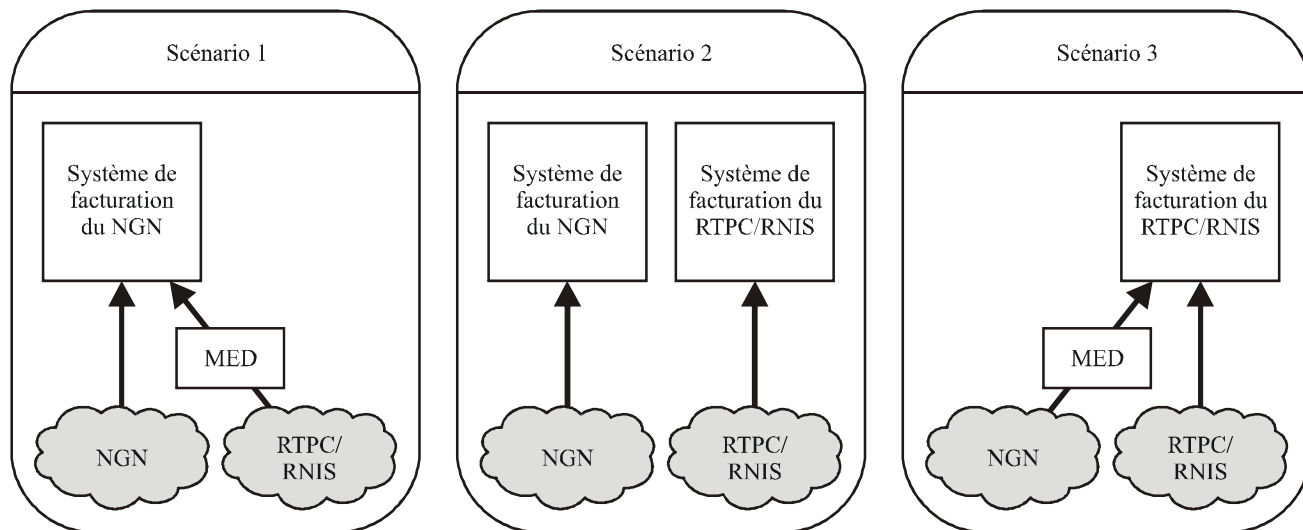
Scénario 1

Système de facturation du NGN

MED

NGN

RTPC/ RNIS

Scénario 2

Système de facturation du NGN

Système de facturation du RTPC/RNIS

NGN

RTPC/ RNIS

Scénario 3

Système de facturation du RTPC/RNIS

MED

NGN

RTPC/ RNIS